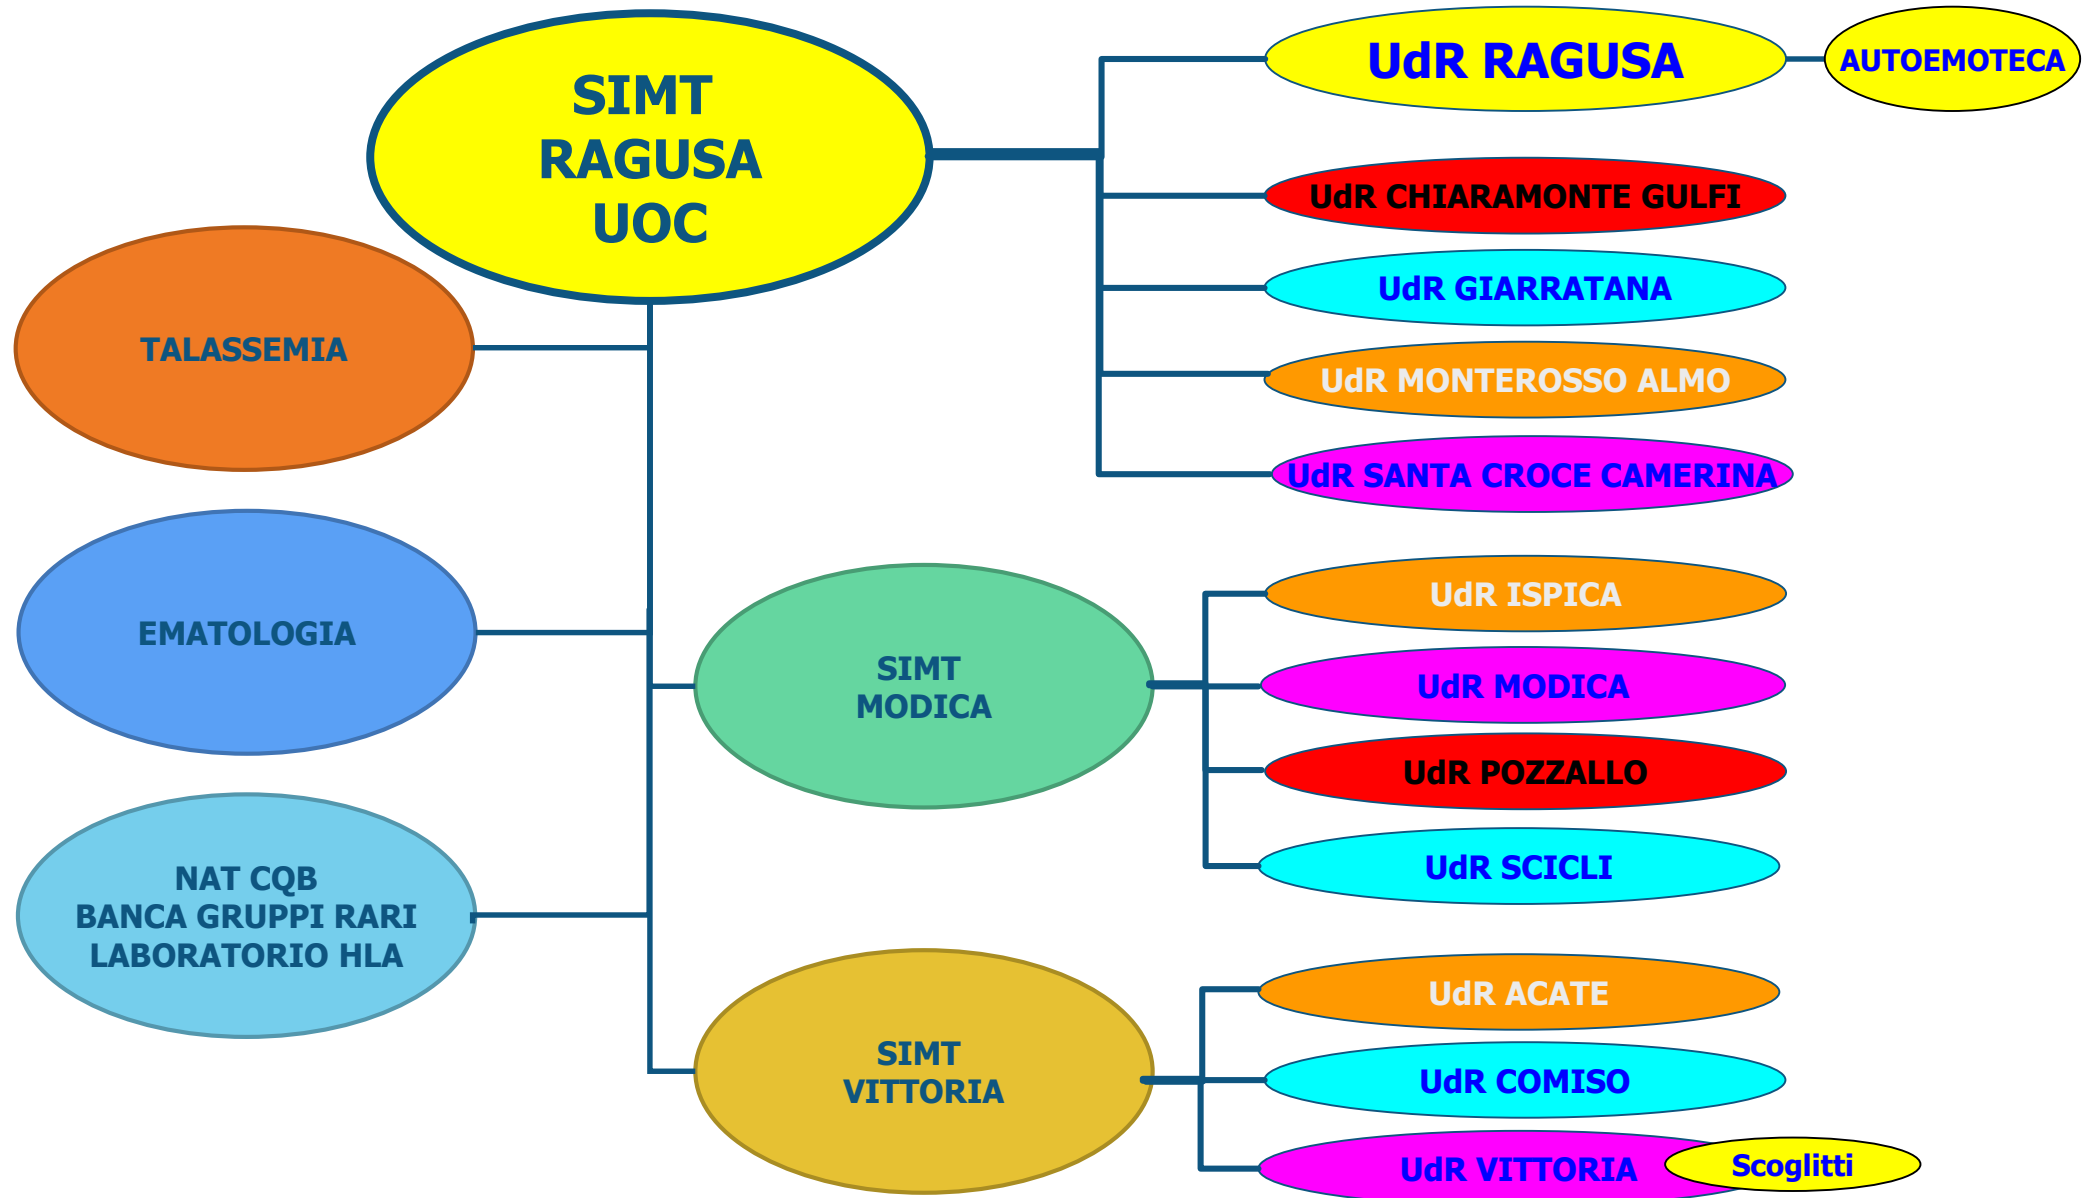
SIMT
RAGUSA
UOC

UdR RAGUSA

AUTOEMOTECA

UdR CHIARAMONTE GULFI

UdR GIARRATANA

UdR MONTEROSSO ALMO

UdR SANTA CROCE CAMERINA

TALASSEMIA

EMATOLOGIA

NAT CQB
BANCA GRUPPI RARI
LABORATORIO HLA

SIMT
MODICA

UdR ISPICA

UdR MODICA

UdR POZZALLO

UdR SCICLI

SIMT
VITTORIA

UdR ACATE

UdR COMISO

UdR VITTORIA

Scoglitti